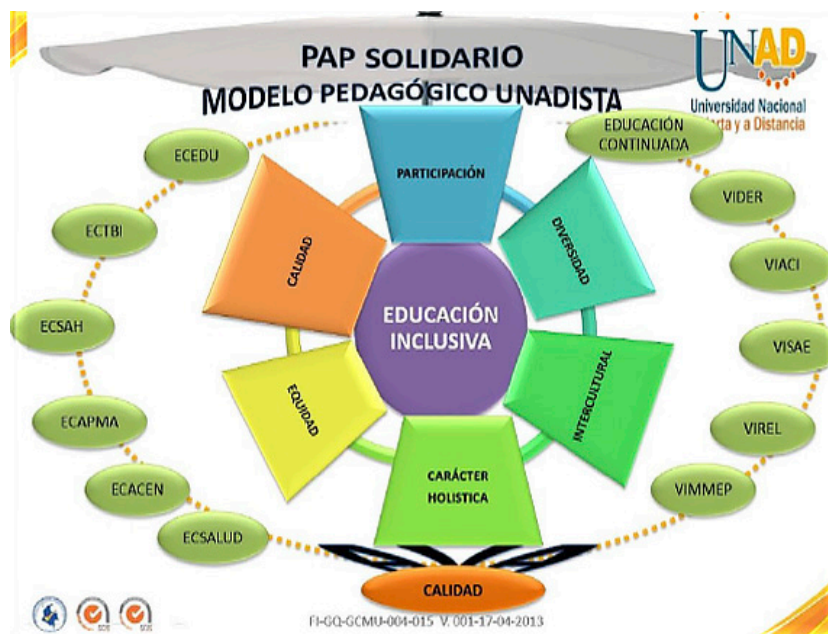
PAP SOLIDARIO
MODELO PEDAGÓGICO UNADISTA

UNAD
Universidad Nacional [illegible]rta y a Distancia

ECEDU
ECTBI
ECSAH
ECAPMA
ECACEN
ECSALUD

EDUCACIÓN CONTINUADA
VIDER
VIACI
VISAE
VIREL
VIMMEP

PARTICIPACIÓN
DIVERSIDAD
INTERCULTURAL
CARÁCTER HOLISTICA
EQUIDAD
CALIDAD

EDUCACIÓN INCLUSIVA

CALIDAD

FI-GQ-GCMU-004-015 V. 001-17-04-2013